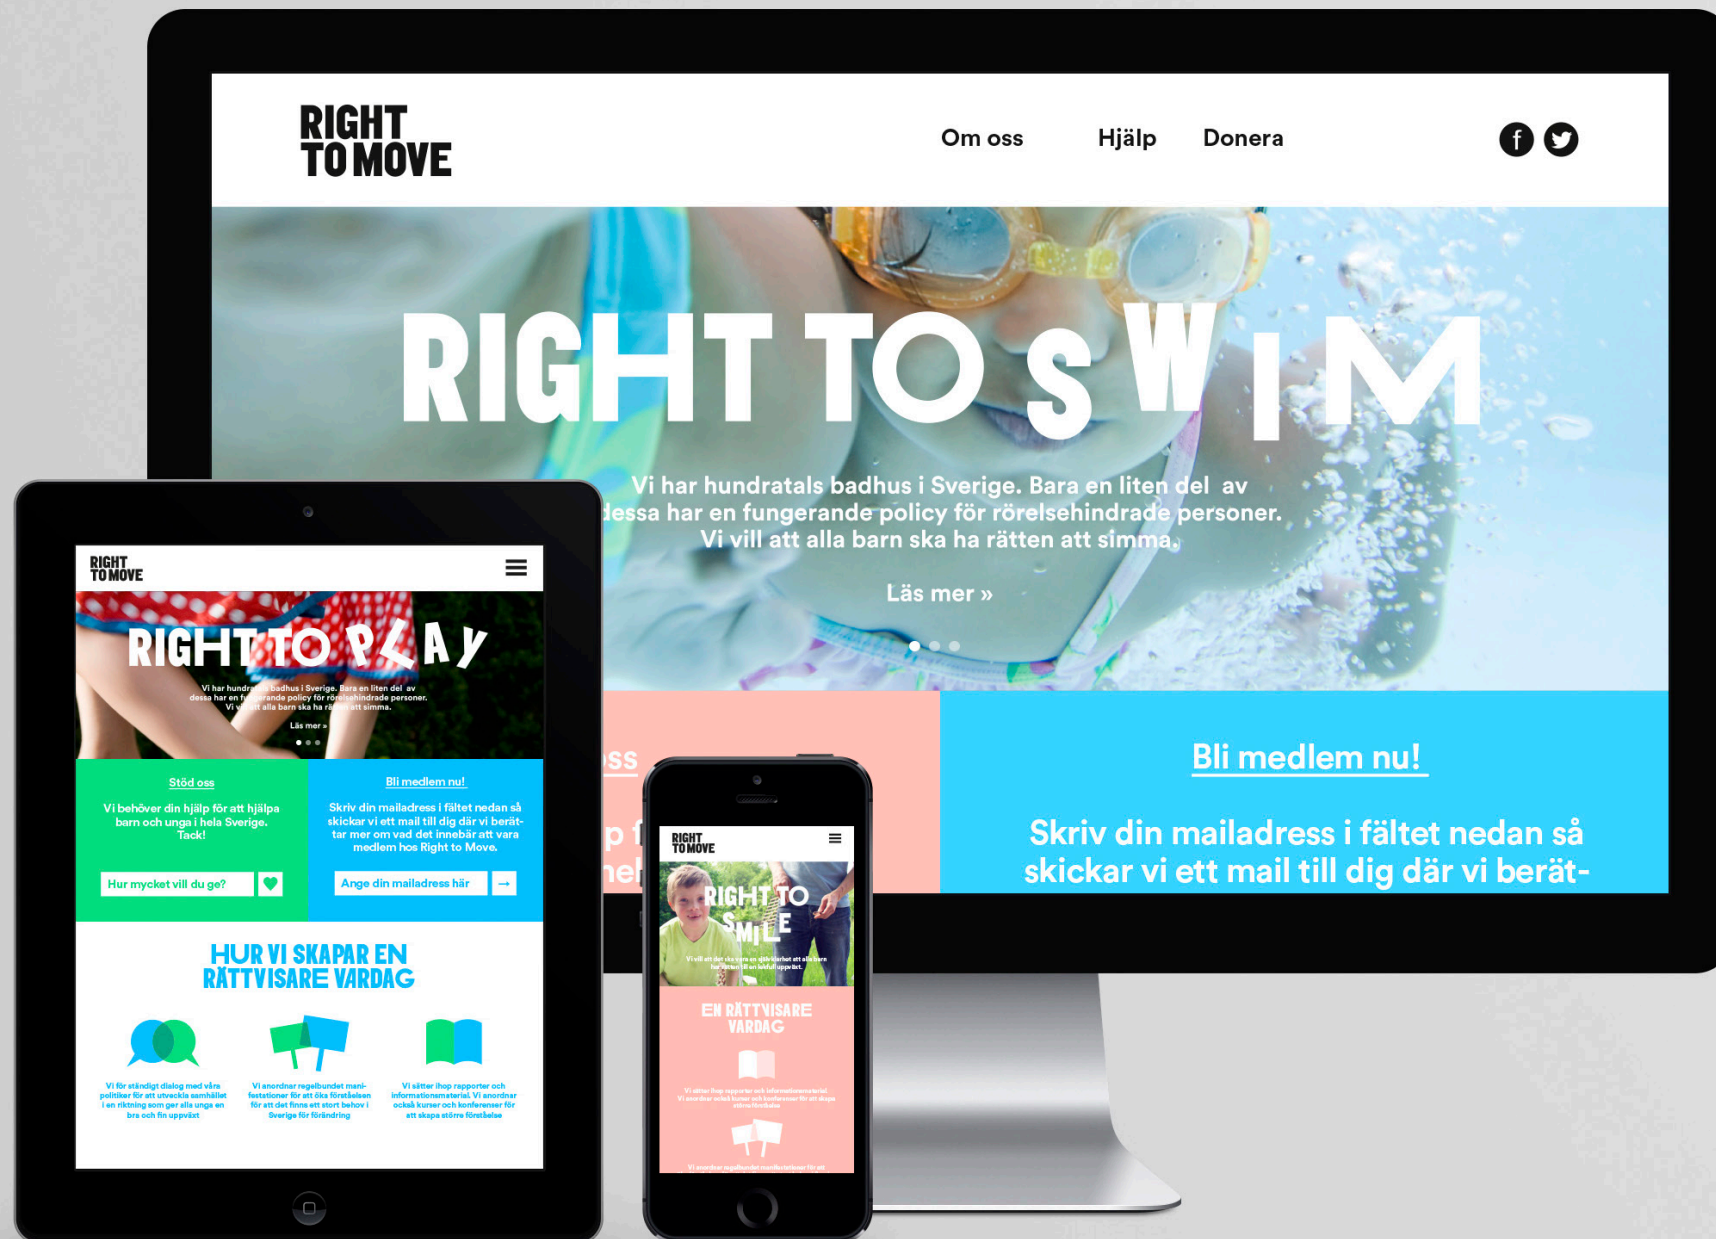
RIGHT TO MOVE

Om oss Hjälp Donera

RIGHT TO SWIM

Vi har hundratals badhus i Sverige. Bara en liten del av dessa har en fungerande policy för rörelsehindrade personer. Vi vill att alla barn ska ha rätten att simma.

Läs mer »

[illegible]ss

Bli medlem nu!

Skriv din mailadress i fältet nedan så skickar vi ett mail till dig där vi berät-

RIGHT TO MOVE

RIGHT TO PLAY

Vi har hundra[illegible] badhus i Sverige. Bara en liten del av dessa har en f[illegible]rande policy för rörelsehindrade personer. Vi vi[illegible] alla barn ska ha r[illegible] att simma.

Läs mer »

Stöd oss

Vi behöver din hjälp för att hjälpa barn och unga i hela Sverige. Tack!

Hur mycket vill du ge?

Bli medlem nu!

Skriv din mailadress i fältet nedan så skickar vi ett mail till dig där vi berättar mer om vad det innebär att vara medlem hos Right to Move.

Ange din mailadress här

HUR VI SKAPAR EN RÄTTVISARE VARDAG

Vi för ständigt dialog med våra politiker för att utveckla samhället i en riktning som ger alla unga en bra och fin uppväxt

Vi anordnar regelbundet manifestationer för att öka förståelsen för att det finns ett stort behov i Sverige för förändring

Vi sätter ihop rapporter och informationsmaterial. Vi anordnar också kurser och konferenser för att skapa större förståelse

RIGHT TO MOVE

RIGHT TO SMILE

Vi vill att det ska vara en självklarhet att alla barn har rätten till en lekfull uppväxt.

EN RÄTTVISARE VARDAG

Vi sätter ihop rapporter och informationsmaterial. Vi anordnar också kurser och konferenser för att skapa större förståelse

Vi anordnar regelbundet manifestationer för att